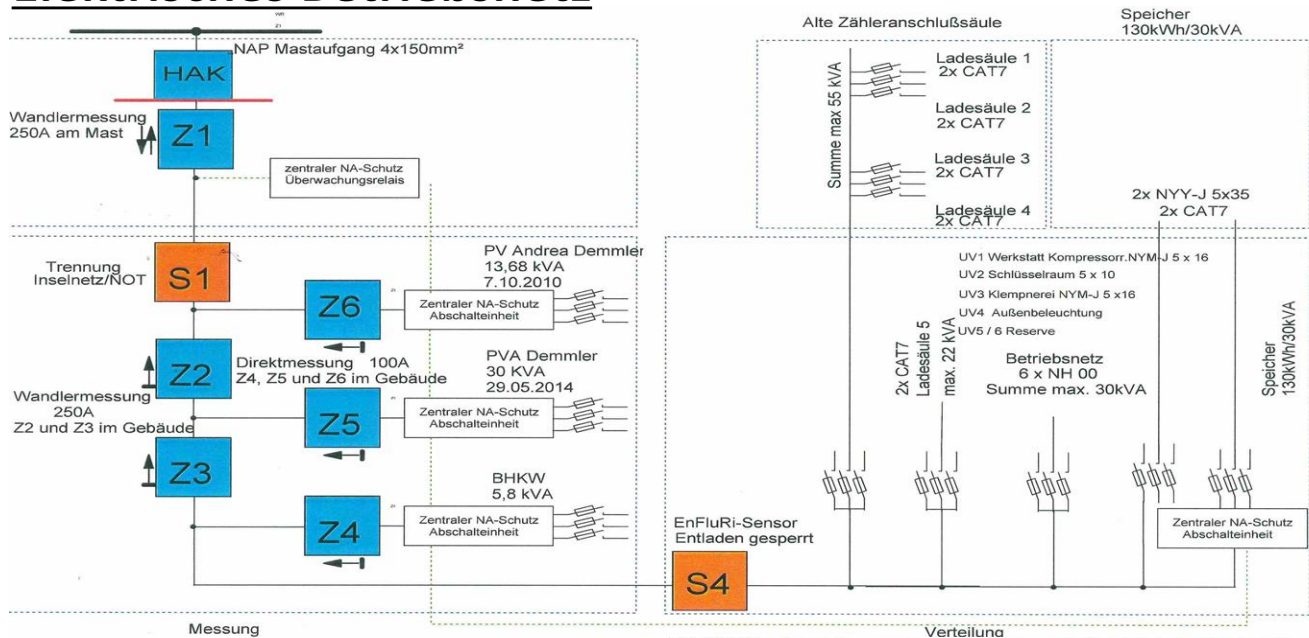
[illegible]

NAP Mastaufgang 4x150mm²

HAK

Wandlermessung 250A am Mast

Z1

zentraler NA-Schutz Überwachungsrelais

Trennung Inselnetz/NOT

S1

Z6

Zentraler NA-Schutz Abschalteinheit

PV Andrea Demmler 13,68 kVA 7.10.2010

Z2

Direktmessung 100A Z4, Z5 und Z6 im Gebäude

PVA Demmler 30 KVA 29.05.2014

Wandlermessung 250A Z2 und Z3 im Gebäude

Z5

Zentraler NA-Schutz Abschalteinheit

Z3

BHKW 5,8 kVA

Z4

Zentraler NA-Schutz Abschalteinheit

EnFluRi-Sensor Entladen gesperrt

S4

Messung

Alte Zähleranschlußsäule

Summe max 55 kVA

Ladesäule 1 2x CAT7

Ladesäule 2 2x CAT7

Ladesäule 3 2x CAT7

Ladesäule 4 2x CAT7

Speicher 130kWh/30kVA

2x NYY-J 5x35 2x CAT7

UV1 Werkstatt Kompressorr.NYM-J 5 x 16
UV2 Schlüsselraum 5 x 10
UV3 Klempnerei NYM-J 5 x16
UV4 Außenbeleuchtung
UV5 / 6 Reserve

2x CAT7 Ladesäule 5 max. 22 kVA

Betriebsnetz 6 x NH 00 Summe max. 30kVA

Speicher 130kWh/30kVA

Zentraler NA-Schutz Abschalteinheit

Verteilung